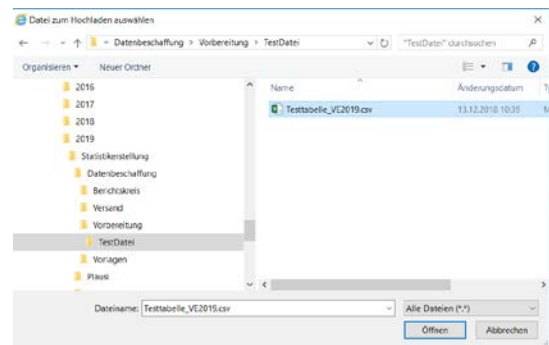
Datei zum Hochladen auswählen

« Datenbeschaffung > Vorbereitung > TestDatei

"TestDatei" durchsuchen

Organisieren ▾ Neuer Ordner

2016
2017
2018
2019
Statistikerstellung
Datenbeschaffung
Berichtskreis
Versand
Vorbereitung
TestDatei
Vorlagen
Plausi

| Name | Änderungsdatum | T |
|---|---|---|
| Testtabelle_VE2019.csv | 13.12.2018 10:35 | M |

Dateiname: Testtabelle_VE2019.csv

Alle Dateien (*.*)

Öffnen Abbrechen